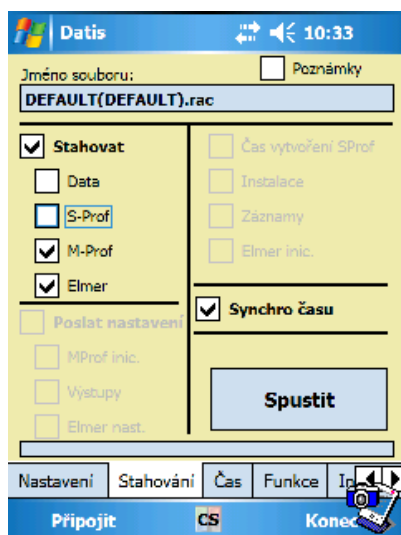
Datis 10:33

Jméno souboru:
Poznámky
DEFAULT(DEFAULT).rac

Stahovat
Data
S-Prof
M-Prof
Elmer

Čas vytvoření SProf
Instalace
Záznamy
Elmer inic.

Poslat nastavení
MProf inic.
Výstupy
Elmer nast.

Synchro času

Spustit

Nastavení
Stahování
Čas
Funkce
I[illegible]

Připojit
CS
Konec